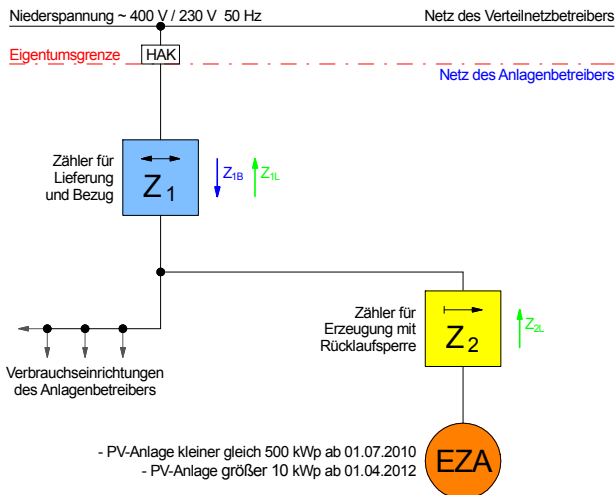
Niederspannung ~ 400 V / 230 V 50 Hz

Netz des Verteilnetzbetreibers

Eigentumsgrenze

HAK

Netz des Anlagenbetreibers

Zähler für Lieferung und Bezug

$Z_1$

$Z_{1B}$

$Z_{1L}$

Zähler für Erzeugung mit Rücklaufsperre

$Z_2$

$Z_{2L}$

Verbrauchseinrichtungen des Anlagenbetreibers

- PV-Anlage kleiner gleich 500 kWp ab 01.07.2010
- PV-Anlage größer 10 kWp ab 01.04.2012

EZA